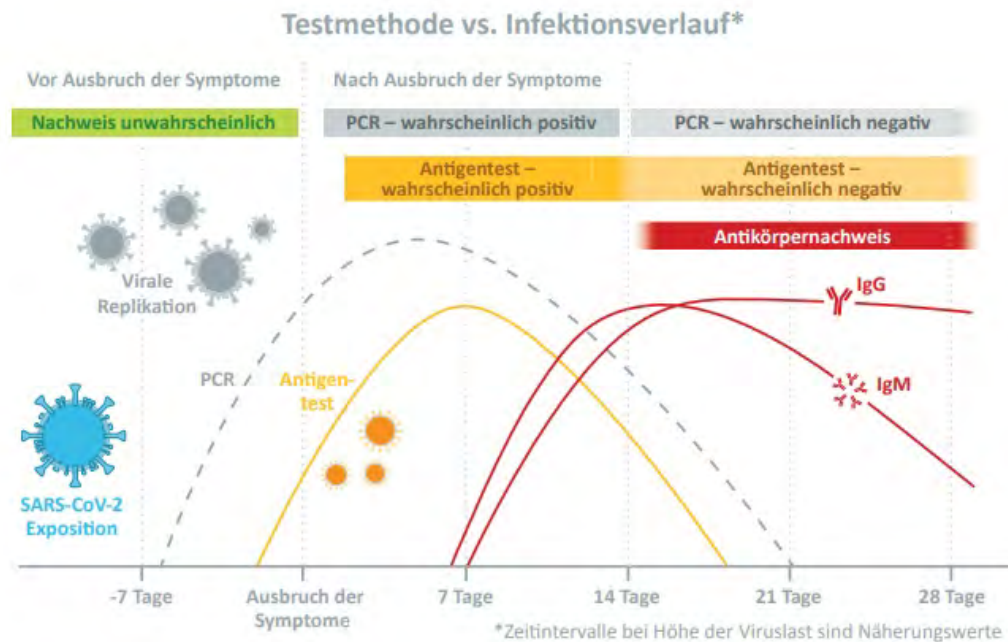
Testmethode vs. Infektionsverlauf*

Vor Ausbruch der Symptome

Nach Ausbruch der Symptome

Nachweis unwahrscheinlich

PCR – wahrscheinlich positiv

PCR – wahrscheinlich negativ

Antigentest – wahrscheinlich positiv

Antigentest – wahrscheinlich negativ

Antikörpernachweis

Virale Replikation

IgG

IgM

PCR

Antigentest

SARS-CoV-2 Exposition

-7 Tage

Ausbruch der Symptome

7 Tage

14 Tage

21 Tage

28 Tage

*Zeitintervalle bei Höhe der Viruslast sind Näherungswerte